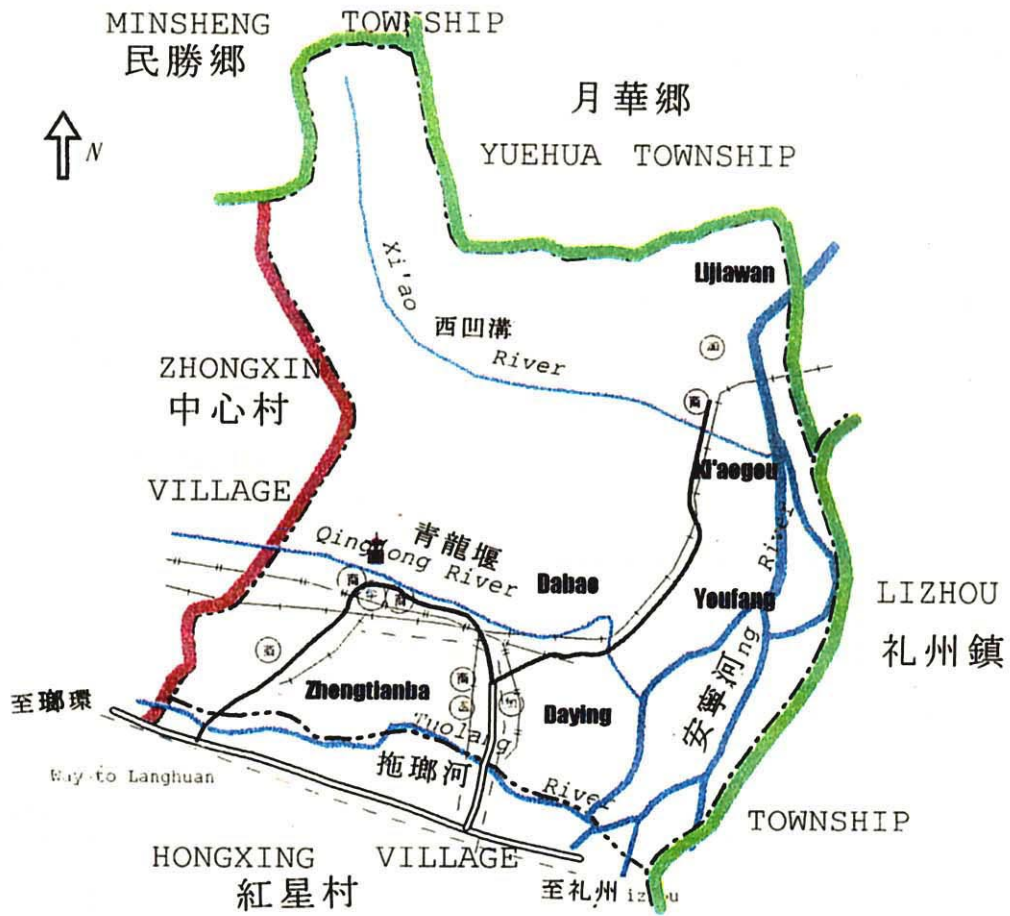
MINSHENG TOWNSHIP
民勝鄉

N

月華鄉
YUEHUA TOWNSHIP

Xi'ao
西凹溝
River

Lijiawan

ZHONGXIN
中心村
VILLAGE

Xi'aogou

青龍堰
Qinglong River

Dabao

Youfang

River

LIZHOU
礼州鎮

Zhengtianba

Daying

安寧河
ng

至瑯環

Tuolang

Way to Langhuan

拖瑯河

River

TOWNSHIP

HONGXING VILLAGE
紅星村

至礼州 iz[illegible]u